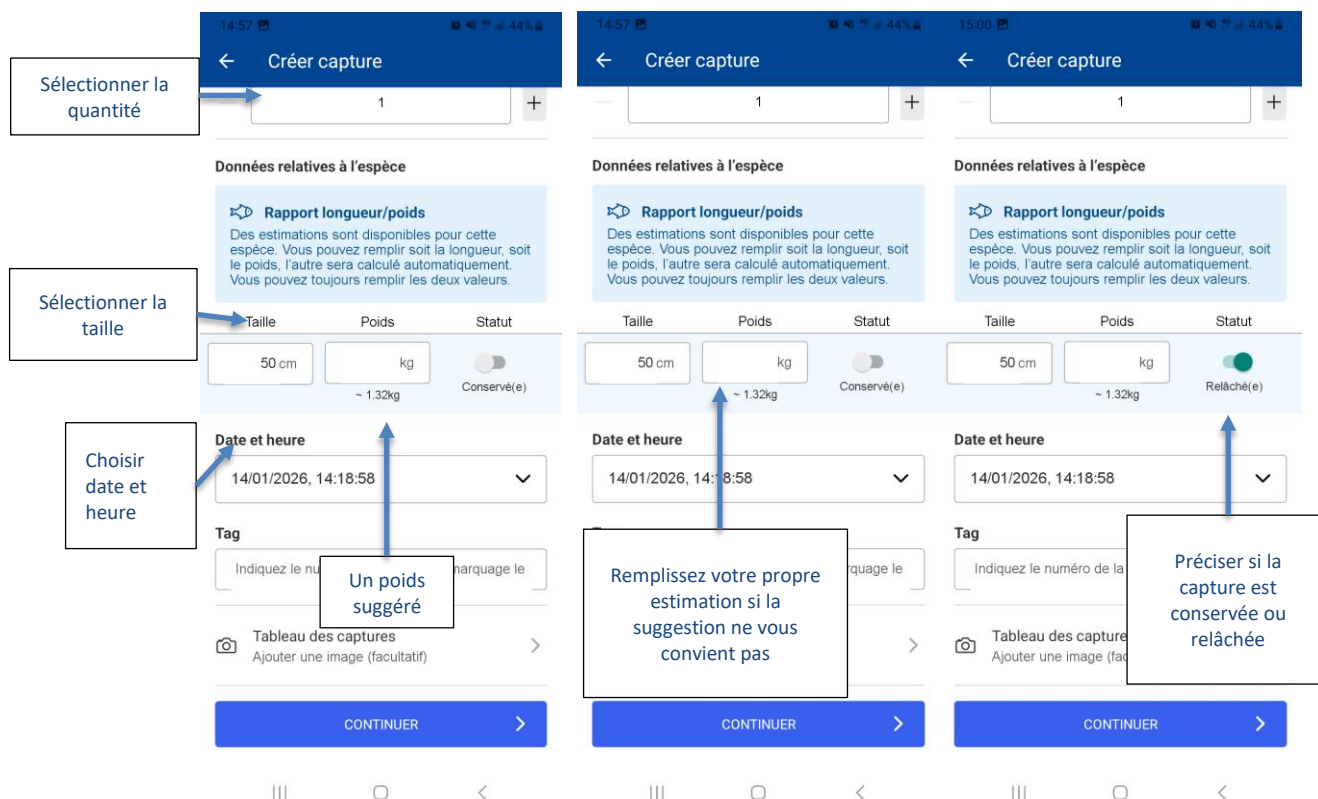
Sélectionner la quantité

14:57 44%

Créer capture

1 +

Données relatives à l'espèce

Rapport longueur/poids

Des estimations sont disponibles pour cette espèce. Vous pouvez remplir soit la longueur, soit le poids, l'autre sera calculé automatiquement. Vous pouvez toujours remplir les deux valeurs.

Sélectionner la taille

| Taille | Poids | Statut |
|---|---|---|
| 50 cm | kg ~ 1.32kg | Conservé(e) |

Choisir date et heure

Date et heure

14/01/2026, 14:18:58

Tag

Indiquez le nu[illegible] marquage le

Un poids suggéré

Tableau des captures
Ajouter une image (facultatif)

CONTINUER

14:57 44%

Créer capture

1 +

Données relatives à l'espèce

Rapport longueur/poids

Des estimations sont disponibles pour cette espèce. Vous pouvez remplir soit la longueur, soit le poids, l'autre sera calculé automatiquement. Vous pouvez toujours remplir les deux valeurs.

| Taille | Poids | Statut |
|---|---|---|
| 50 cm | kg ~ 1.32kg | Conservé(e) |

Date et heure

14/01/2026, 14:18:58

Remplissez votre propre estimation si la suggestion ne vous convient pas

rquage le

CONTINUER

15:00 44%

Créer capture

1 +

Données relatives à l'espèce

Rapport longueur/poids

Des estimations sont disponibles pour cette espèce. Vous pouvez remplir soit la longueur, soit le poids, l'autre sera calculé automatiquement. Vous pouvez toujours remplir les deux valeurs.

| Taille | Poids | Statut |
|---|---|---|
| 50 cm | kg ~ 1.32kg | Relâché(e) |

Date et heure

14/01/2026, 14:18:58

Tag

Indiquez le numéro de la

Préciser si la capture est conservée ou relâchée

Tableau des capture
Ajouter une image (fa

CONTINUER